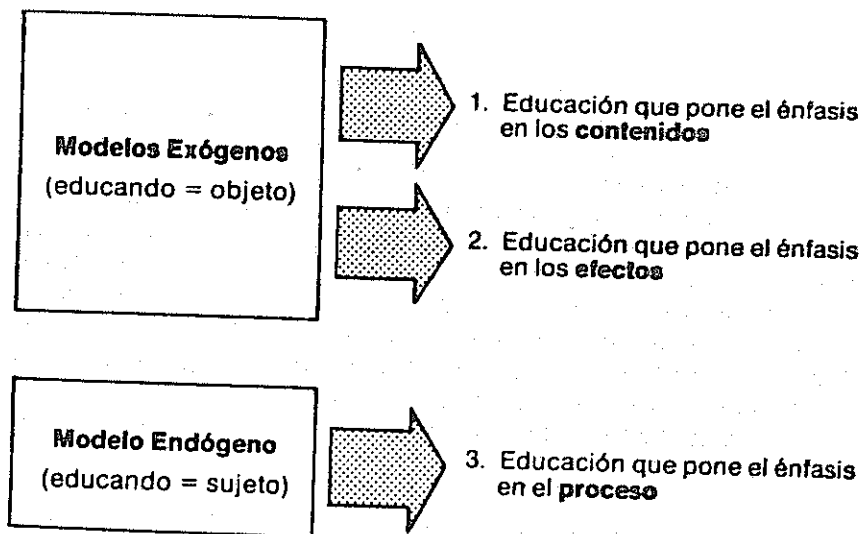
Modelos Exógenos
(educando = objeto)

1. Educación que pone el énfasis en los contenidos

2. Educación que pone el énfasis en los efectos

Modelo Endógeno
(educando = sujeto)

3. Educación que pone el énfasis en el proceso